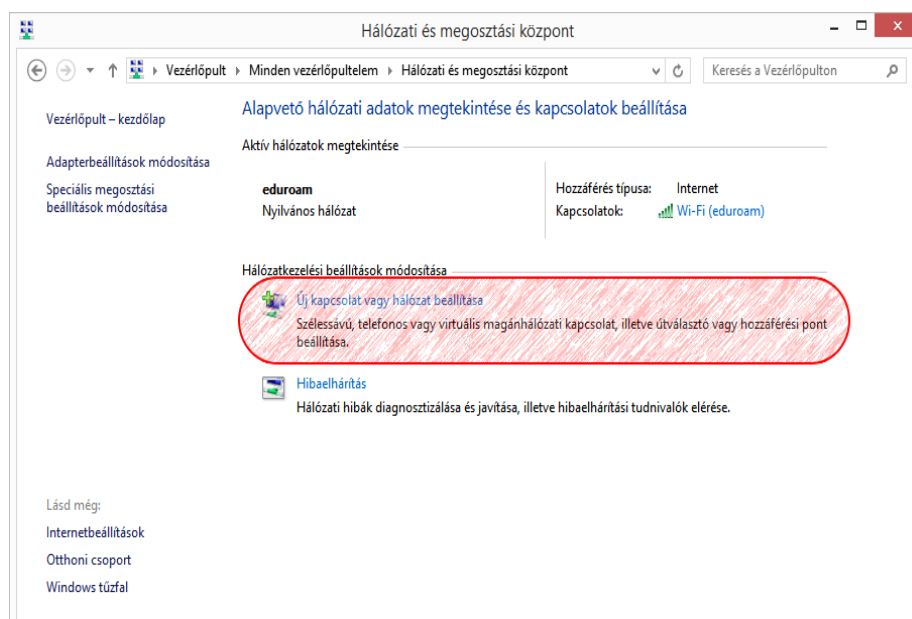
Hálózati és megosztási központ

Vezérlőpult › Minden vezérlőpultelem › Hálózati és megosztási központ

Keresés a Vezérlőpulton

Vezérlőpult – kezdőlap

Adapterbeállítások módosítása

Speciális megosztási beállítások módosítása

Alapvető hálózati adatok megtekintése és kapcsolatok beállítása

Aktív hálózatok megtekintése

eduroam
Nyilvános hálózat

Hozzáférés típusa: Internet
Kapcsolatok: Wi-Fi (eduroam)

Hálózatkezelési beállítások módosítása

Új kapcsolat vagy hálózat beállítása
Szélessávú, telefonos vagy virtuális magánhálózati kapcsolat, illetve útválasztó vagy hozzáférési pont beállítása.

Hibaelhárítás
Hálózati hibák diagnosztizálása és javítása, illetve hibaelhárítási tudnivalók elérése.

Lásd még:
Internetbeállítások
Otthoni csoport
Windows tűzfal